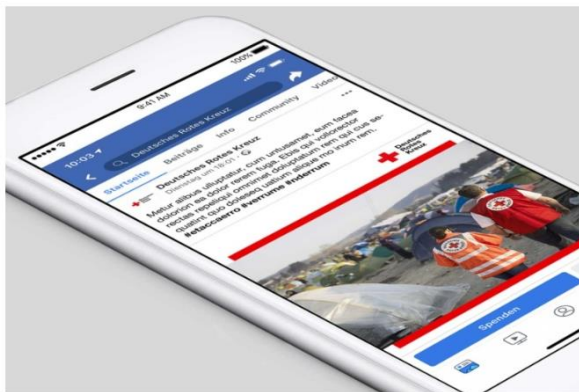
9:41 AM
100%
10:03
Deutsches Rotes Kreuz
Startseite
Beiträge
Info
Community
Video
Deutsches Rotes Kreuz
Dienstag um 18:01
Matur alibus utaquiatur, cum untusamet, eum facea dolorion es dolor rerem fuga. Ebis qui officatior reicatur, sedi offictae dolores ut eum que se quant quo dolesed utasin quia in num rem.
#etaccaero #verrume #ederrum
Deutsches Rotes Kreuz
Spenden